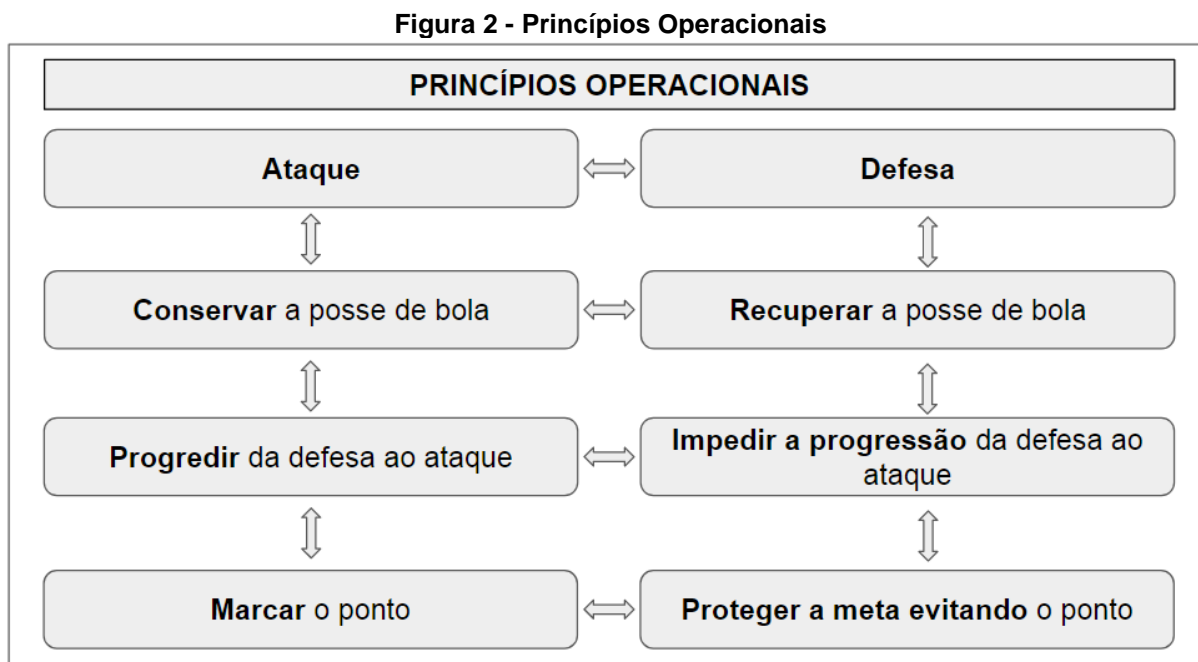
Figura 2 - Princípios Operacionais

PRINCÍPIOS OPERACIONAIS

Ataque

Defesa

Conservar a posse de bola

Recuperar a posse de bola

Progredir da defesa ao ataque

Impedir a progressão da defesa ao ataque

Marcar o ponto

Proteger a meta evitando o ponto